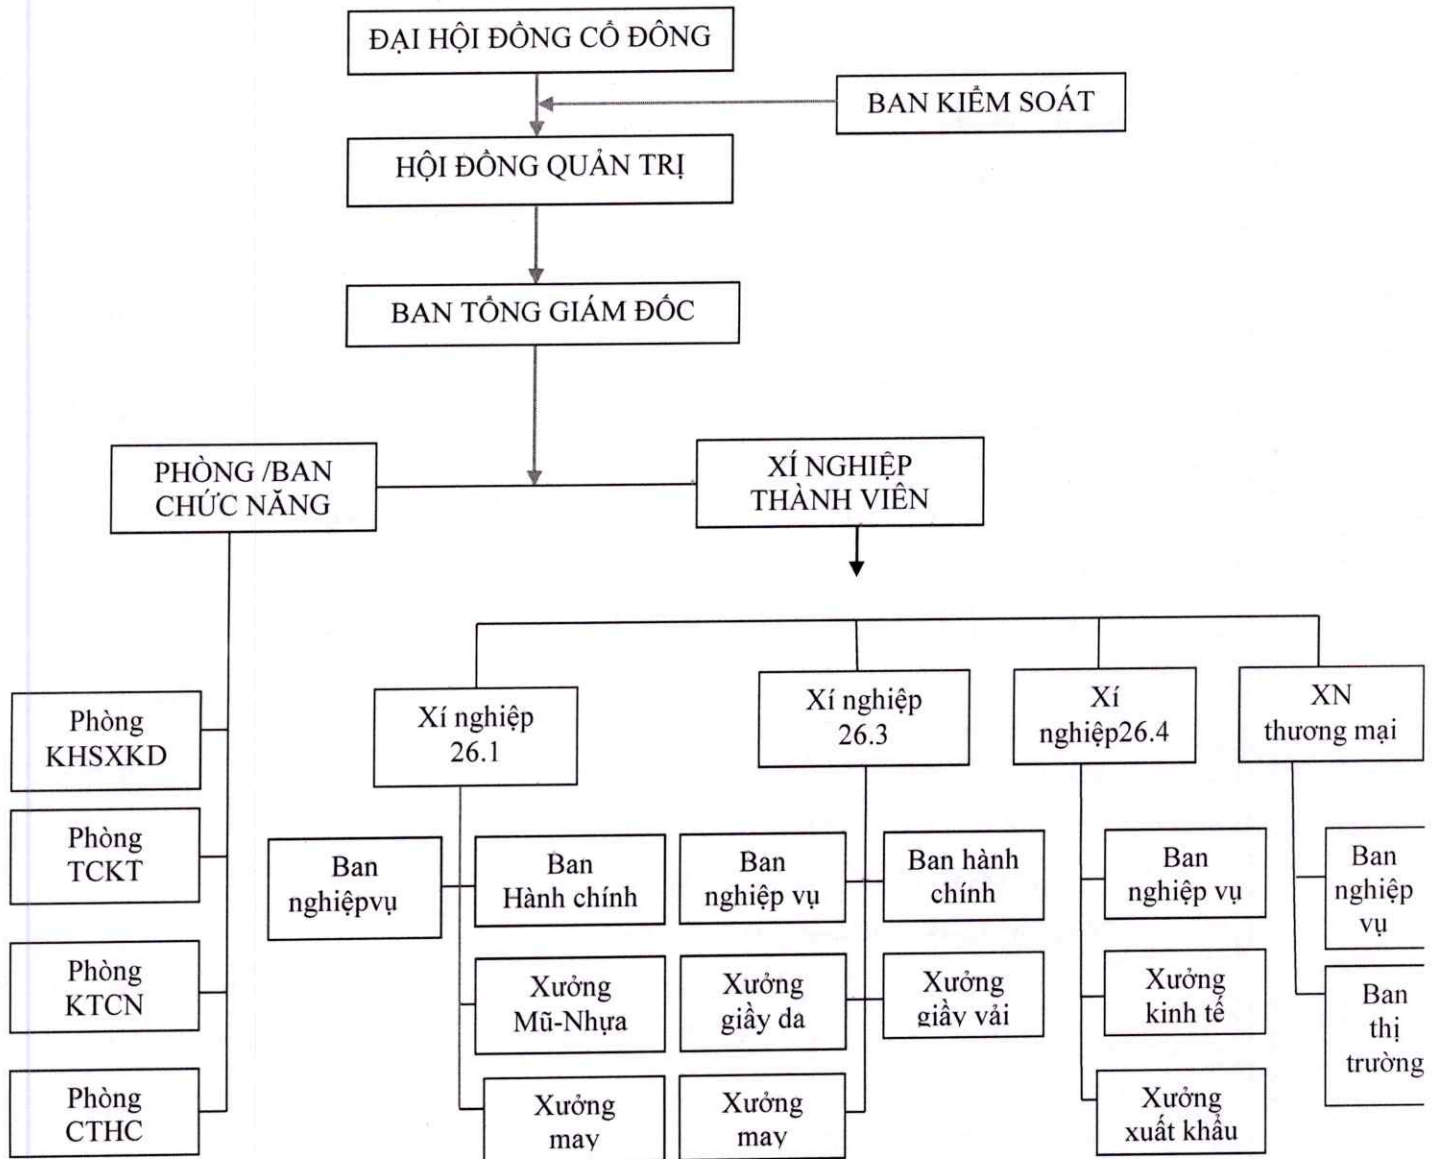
ĐẠI HỘI ĐỒNG CỔ ĐÔNG

BAN KIỂM SOÁT

HỘI ĐỒNG QUẢN TRỊ

BAN TỔNG GIÁM ĐỐC

PHÒNG /BAN CHỨC NĂNG

XÍ NGHIỆP THÀNH VIÊN

Phòng KHSXKD

Phòng TCKT

Phòng KTCN

Phòng CTHC

Xí nghiệp 26.1

Ban nghiệpvụ

Ban Hành chính

Xưởng Mũ-Nhựa

Xưởng may

Xí nghiệp 26.3

Ban nghiệp vụ

Ban hành chính

Xưởng giầy da

Xưởng giầy vải

Xưởng may

Xí nghiệp26.4

Ban nghiệp vụ

Xưởng kinh tế

Xưởng xuất khẩu

XN thương mại

Ban nghiệp vụ

Ban thị trường